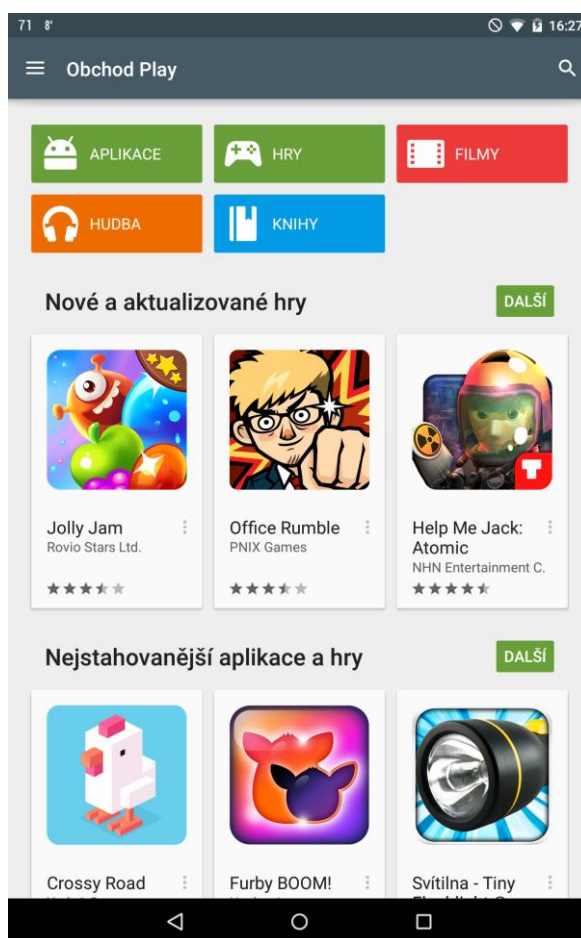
71 8' 16:27

Obchod Play

APLIKACE
HRY
FILMY
HUDBA
KNIHY

Nové a aktualizované hry
DALŠÍ

Jolly Jam
Rovio Stars Ltd.

Office Rumble
PNIX Games

Help Me Jack: Atomic
NHN Entertainment C.

Nejstahovanější aplikace a hry
DALŠÍ

Crossy Road
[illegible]

Furby BOOM!
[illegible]

Svítilna - Tiny
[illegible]